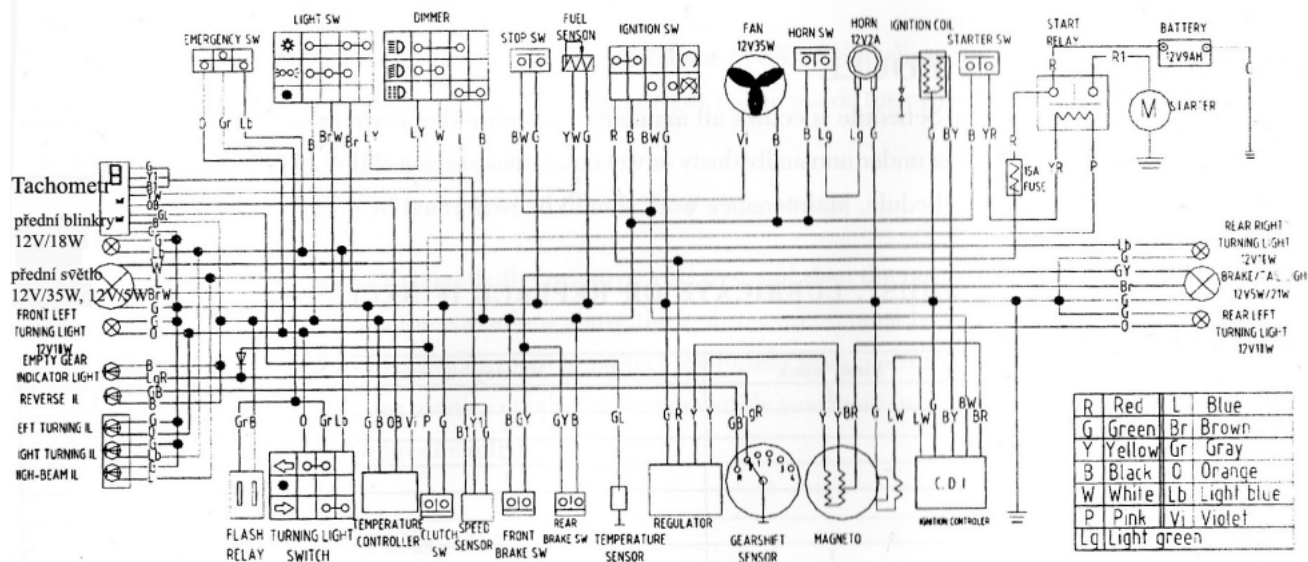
EMERGENCY SW
LIGHT SW
DIMMER
STOP SW
FUEL SENSOR
IGNITION SW
FAN 12V35W
HORN SW
HORN 12V2A
IGNITION COIL
STARTER SW
START RELAY
BATTERY 12V9AH
R
R1
M
STARTER
15A FUSE
YR
P
O Gr Lb
B Br W Br LY
LY W L B
BW G
YW G
R B BW G
Vi B
B Lg
Lg G
G BY B YR
Tachometr
přední blinkry 12V/18W
přední světlo 12V/35W, 12V/5W
FRONT LEFT TURNING LIGHT 12V18W
EMPTY GEAR INDICATOR LIGHT
REVERSE IL
EFT TURNING IL
IGHT TURNING IL
HIGH-BEAM IL
G Y B W GL G Lb W BrW G O B LgR GB G Lb O L
Lb
G
GY
Br
G
O
REAR RIGHT TURNING LIGHT 12V18W
BRAKE/TAIL LIGH 12V5W/21W
REAR LEFT TURNING LIGHT 12V18W
GrB
O GrLb
G BO B Vi
P G
Y1 B1 G
BGY
GY B
GL
G R Y Y
GB LgR
Y Y BR
G
LW
LW G BY BW BR
FLASH RELAY
TURNING LIGHT SWITCH
TEMPERATURE CONTROLLER
CLUTCH SW
SPEED SENSOR
FRONT BRAKE SW
REAR BRAKE SW
TEMPERATURE SENSOR
REGULATOR
GEARSHIFT SENSOR
MAGNETO
C.D.I
IGNITION CONTROLER

| R | Red | L | Blue |
|---|---|---|---|
| G | Green | Br | Brown |
| Y | Yellow | Gr | Gray |
| B | Black | O | Orange |
| W | White | Lb | Light blue |
| P | Pink | Vi | Violet |
| Lg | Light green | | |